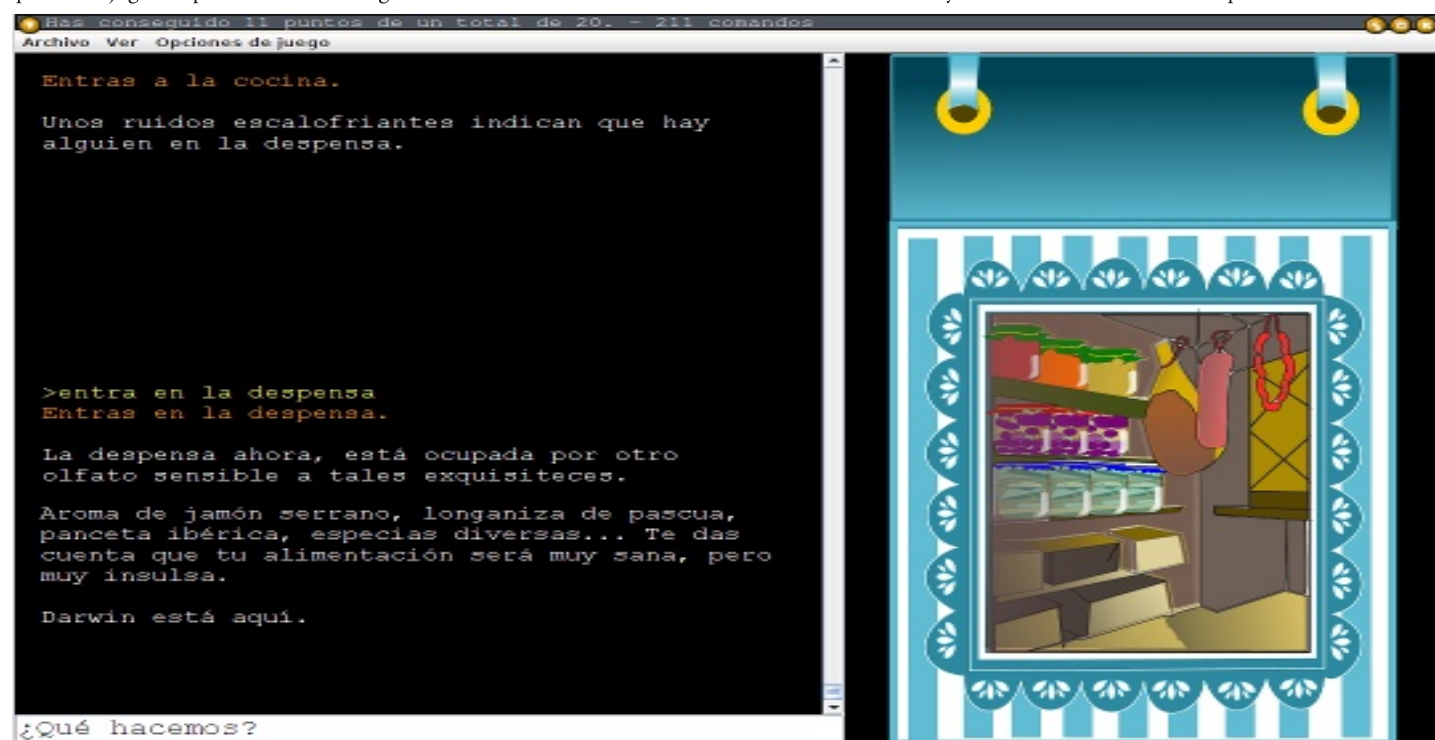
Has conseguido 11 puntos de un total de 20. - 211 comandos

Archivo Ver Opciones de juego

Entras a la cocina.

Unos ruidos escalofriantes indican que hay alguien en la despensa.

>entra en la despensa
Entras en la despensa.

La despensa ahora, está ocupada por otro olfato sensible a tales exquisiteces.

Aroma de jamón serrano, longaniza de pascua, panceta ibérica, especias diversas... Te das cuenta que tu alimentación será muy sana, pero muy insulsa.

Darwin está aquí.

¿Qué hacemos?